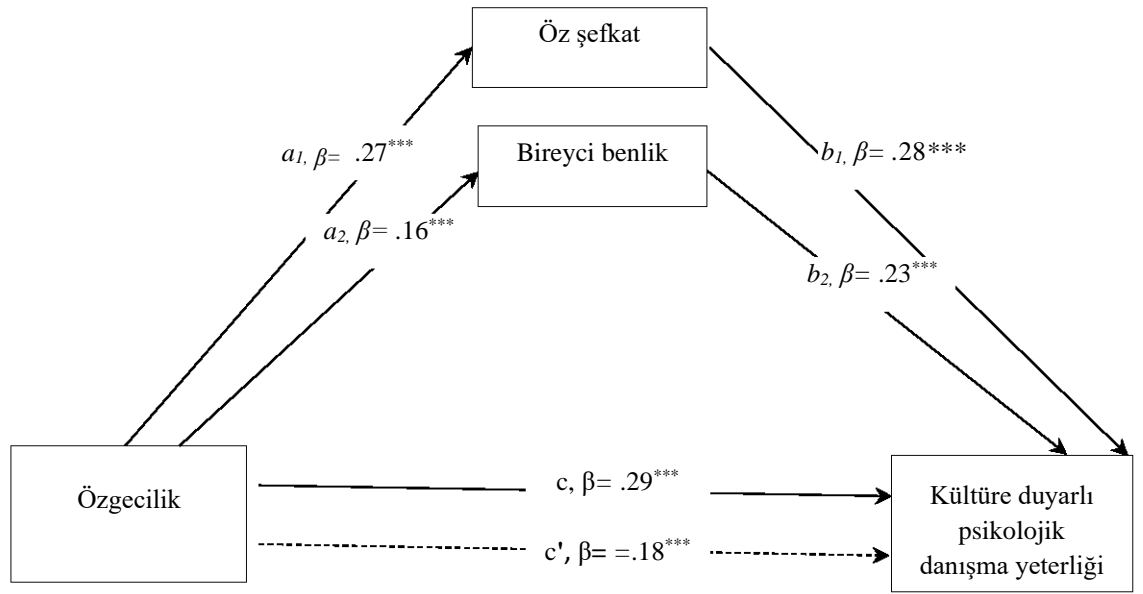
Öz şefkat

$a_{1,}\ \beta=\ .27^{***}$

Bireyci benlik

$b_{1,}\ \beta=\ .28^{***}$

$a_{2,}\ \beta=\ .16^{***}$

$b_{2,}\ \beta=\ .23^{***}$

Özgecilik

c, $\beta=\ .29^{***}$

c', $\beta=\ =.18^{***}$

Kültüre duyarlı psikolojik danışma yeterliği